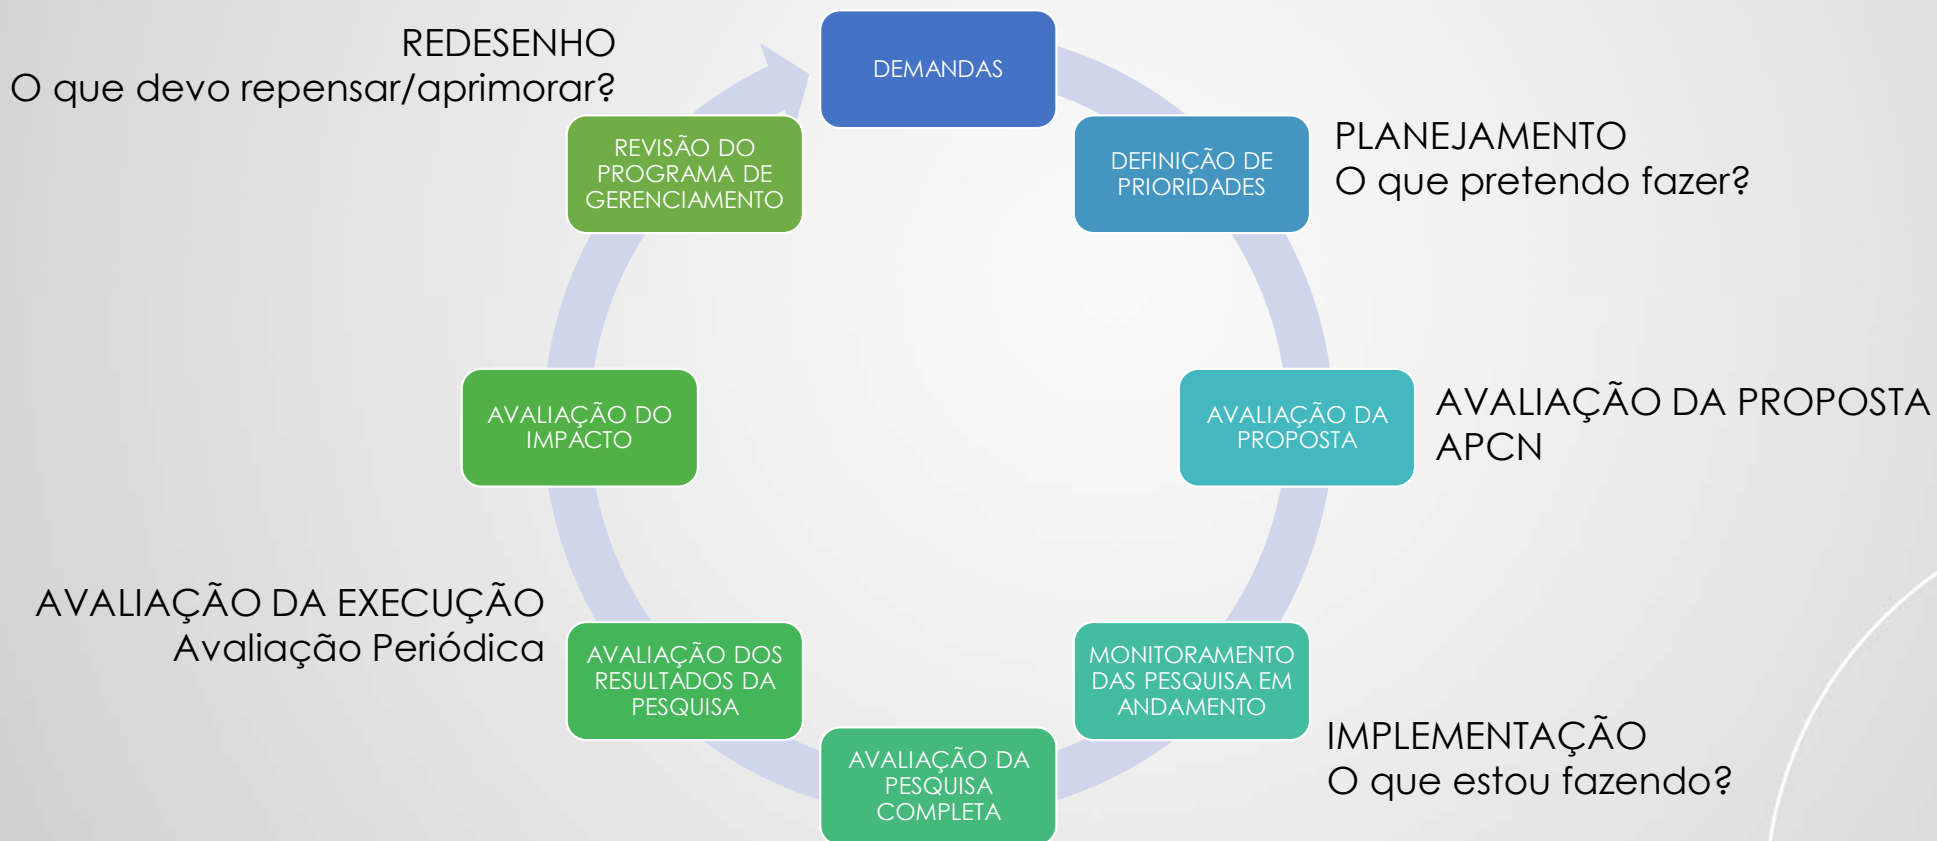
REDESENHO
O que devo repensar/aprimorar?

DEMANDAS

DEFINIÇÃO DE PRIORIDADES

PLANEJAMENTO
O que pretendo fazer?

REVISÃO DO PROGRAMA DE GERENCIAMENTO

AVALIAÇÃO DO IMPACTO

AVALIAÇÃO DA PROPOSTA

AVALIAÇÃO DA PROPOSTA
APCN

AVALIAÇÃO DA EXECUÇÃO
Avaliação Periódica

AVALIAÇÃO DOS RESULTADOS DA PESQUISA

MONITORAMENTO DAS PESQUISA EM ANDAMENTO

AVALIAÇÃO DA PESQUISA COMPLETA

IMPLEMENTAÇÃO
O que estou fazendo?